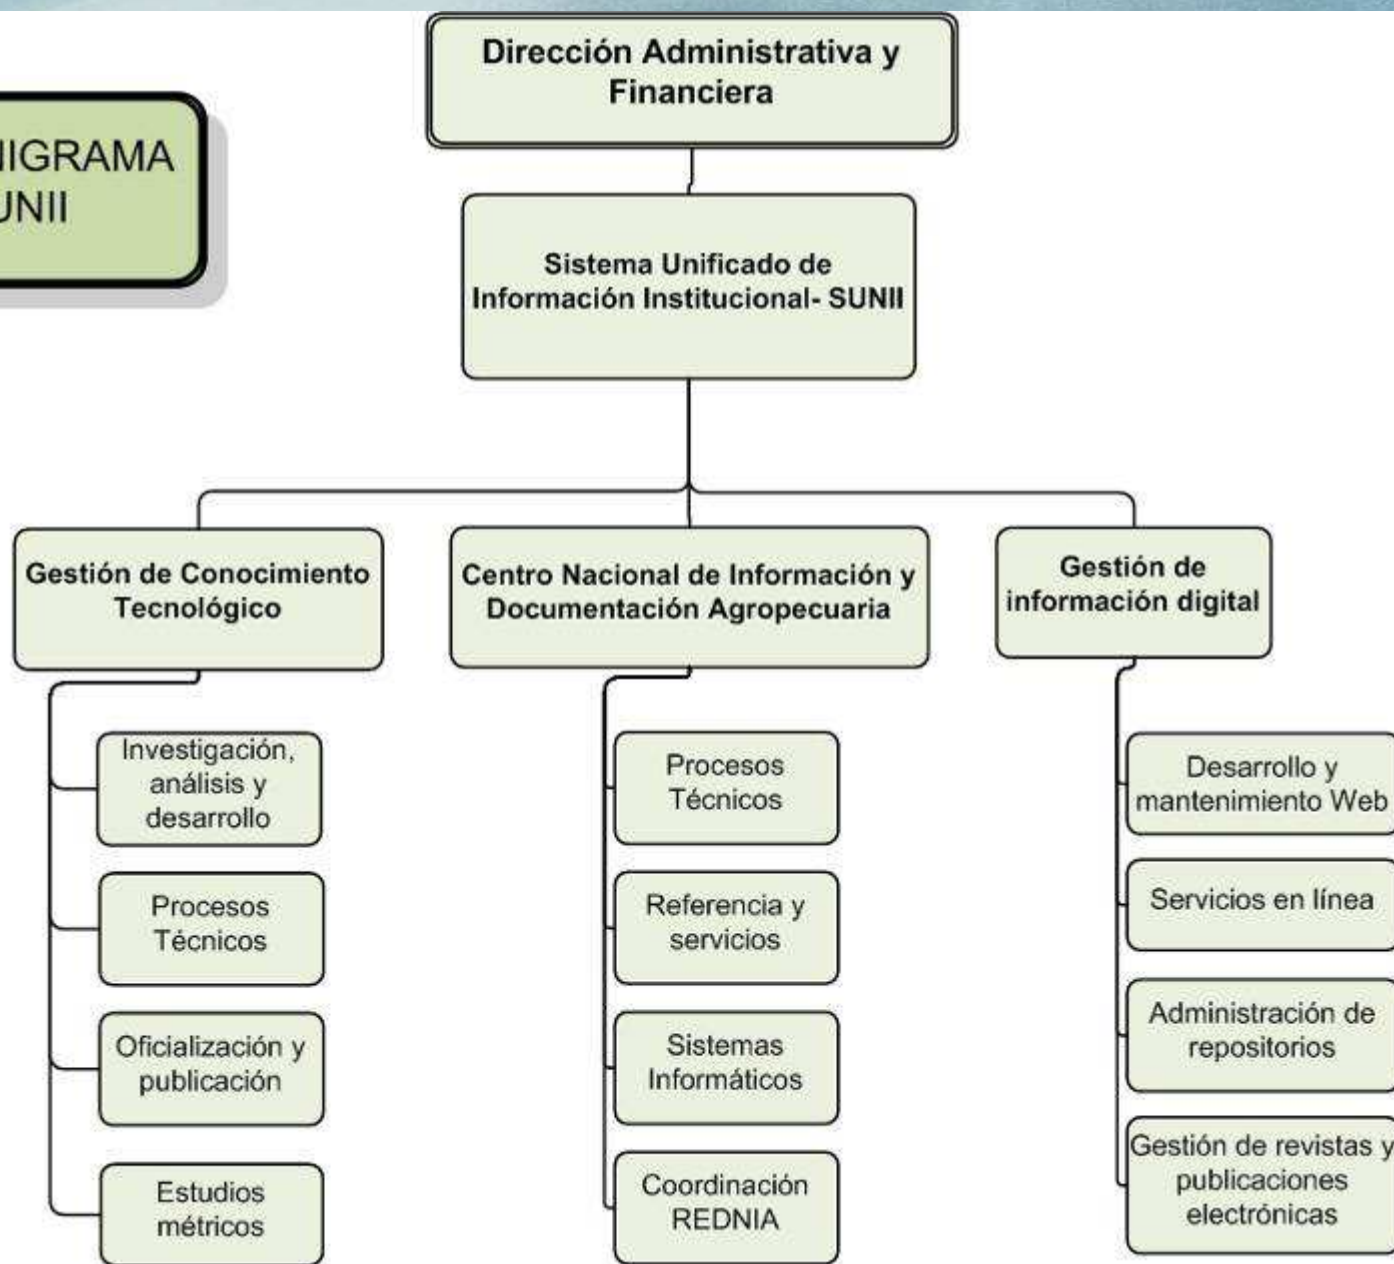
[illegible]IGRAMA
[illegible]UNII

Dirección Administrativa y Financiera

Sistema Unificado de Información Institucional- SUNII

Gestión de Conocimiento Tecnológico

Investigación, análisis y desarrollo

Procesos Técnicos

Oficialización y publicación

Estudios métricos

Centro Nacional de Información y Documentación Agropecuaria

Procesos Técnicos

Referencia y servicios

Sistemas Informáticos

Coordinación REDNIA

Gestión de información digital

Desarrollo y mantenimiento Web

Servicios en línea

Administración de repositorios

Gestión de revistas y publicaciones electrónicas